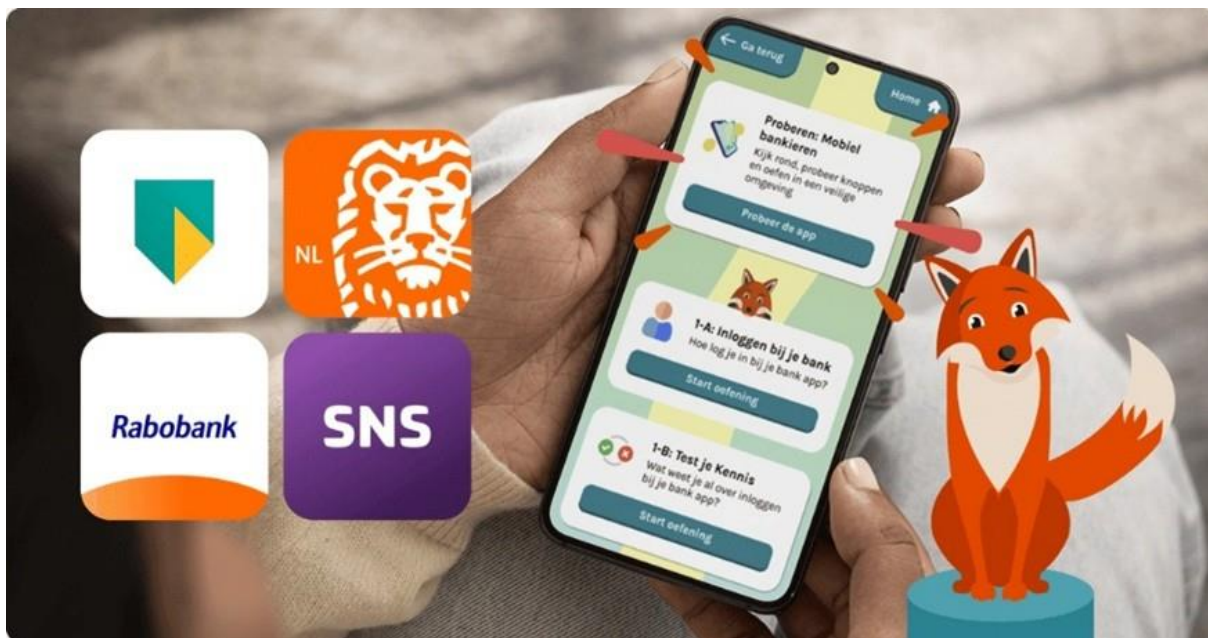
NL

Rabobank

SNS

Ga terug

Home

Proberen: Mobiel bankieren

Kijk rond, probeer knoppen en oefen in een veilige omgeving

Probeer de app

1-A: Inloggen bij je bank

Hoe log je in bij je bank app?

Start oefening

1-B: Test je Kennis

Wat weet je al over inloggen bij je bank app?

Start oefening